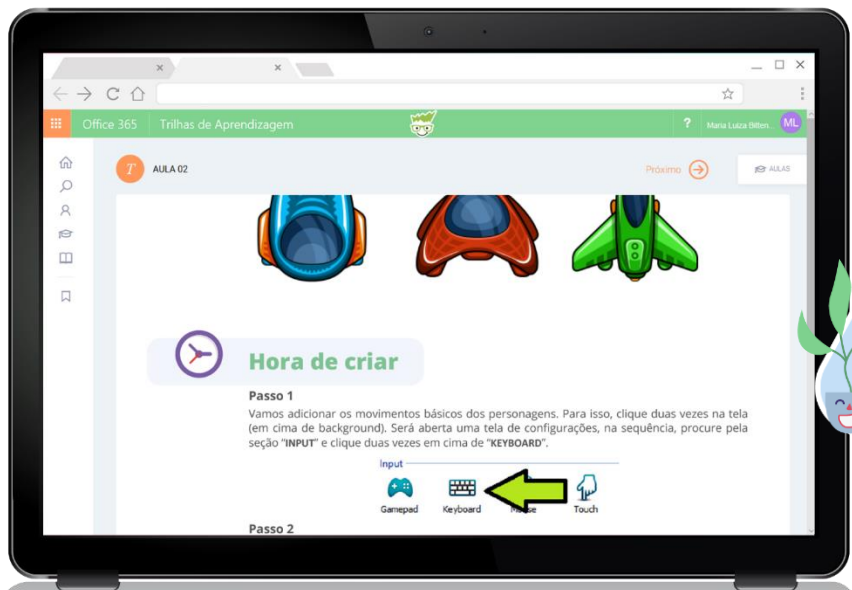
Office 365 | Trilhas de Aprendizagem

? Maria Luiza Bitten. ML

T AULA 02

Próximo

AULAS

Hora de criar

Passo 1

Vamos adicionar os movimentos básicos dos personagens. Para isso, clique duas vezes na tela (em cima de background). Será aberta uma tela de configurações, na sequência, procure pela seção "INPUT" e clique duas vezes em cima de "KEYBOARD".

Input

Gamepad Keyboard Mouse Touch

Passo 2